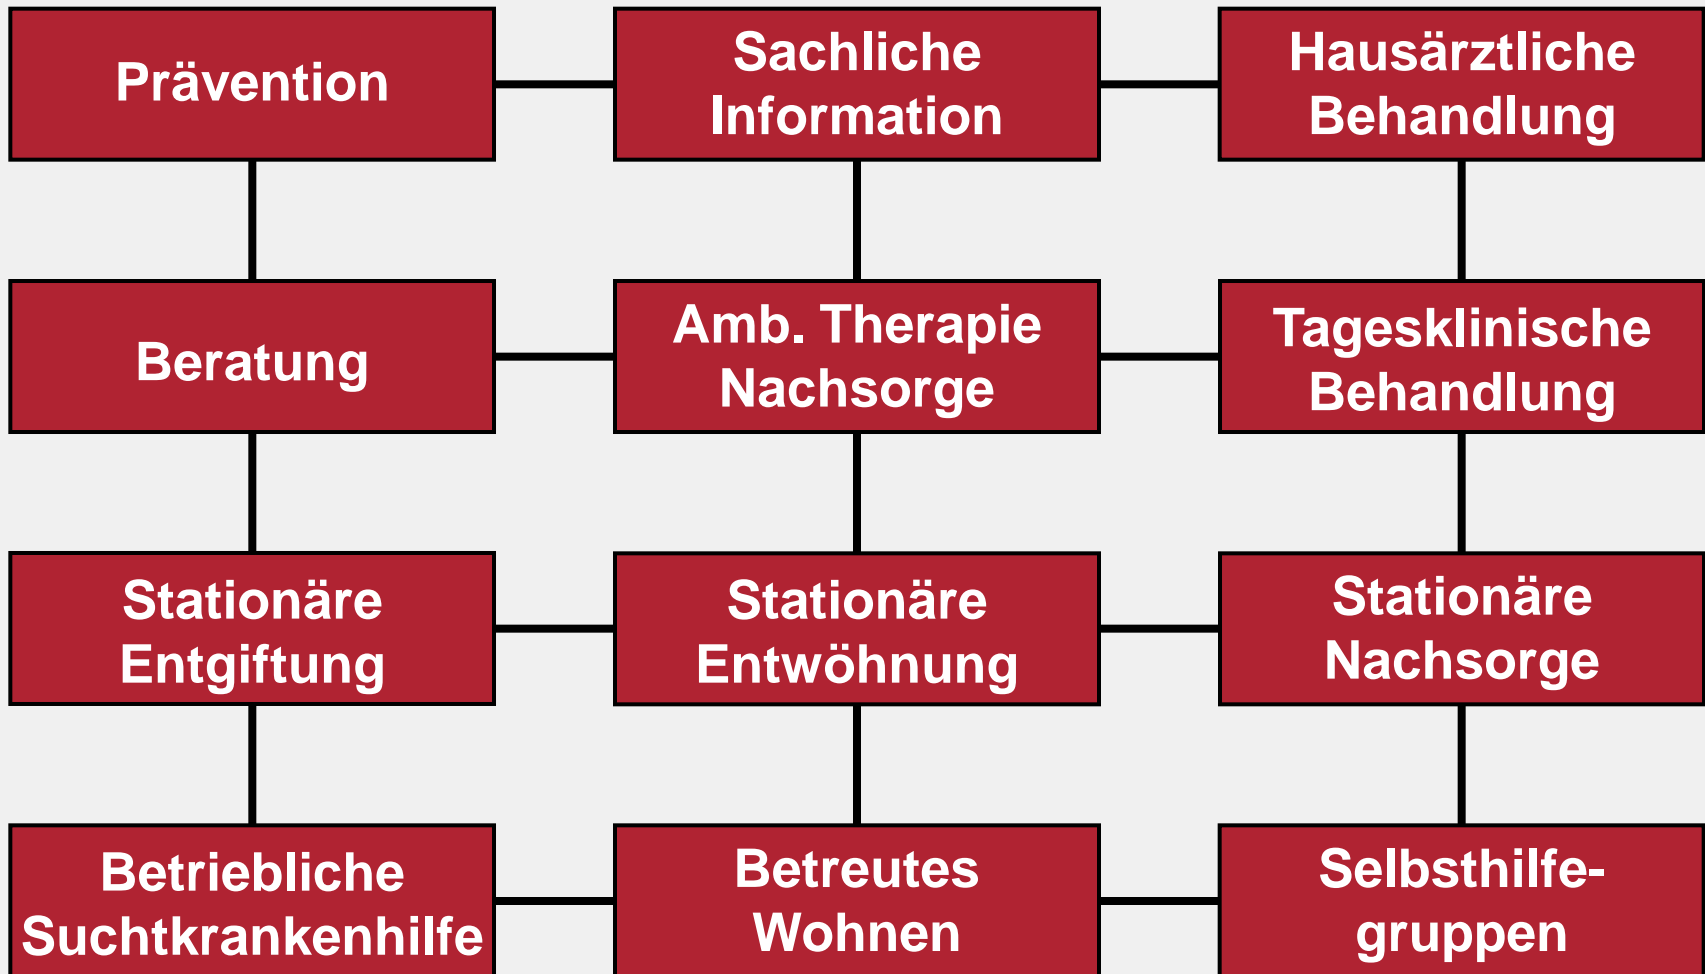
Prävention

Sachliche Information

Hausärztliche Behandlung

Beratung

Amb. Therapie Nachsorge

Tagesklinische Behandlung

Stationäre Entgiftung

Stationäre Entwöhnung

Stationäre Nachsorge

Betriebliche Suchtkrankenhilfe

Betreutes Wohnen

Selbsthilfe-gruppen